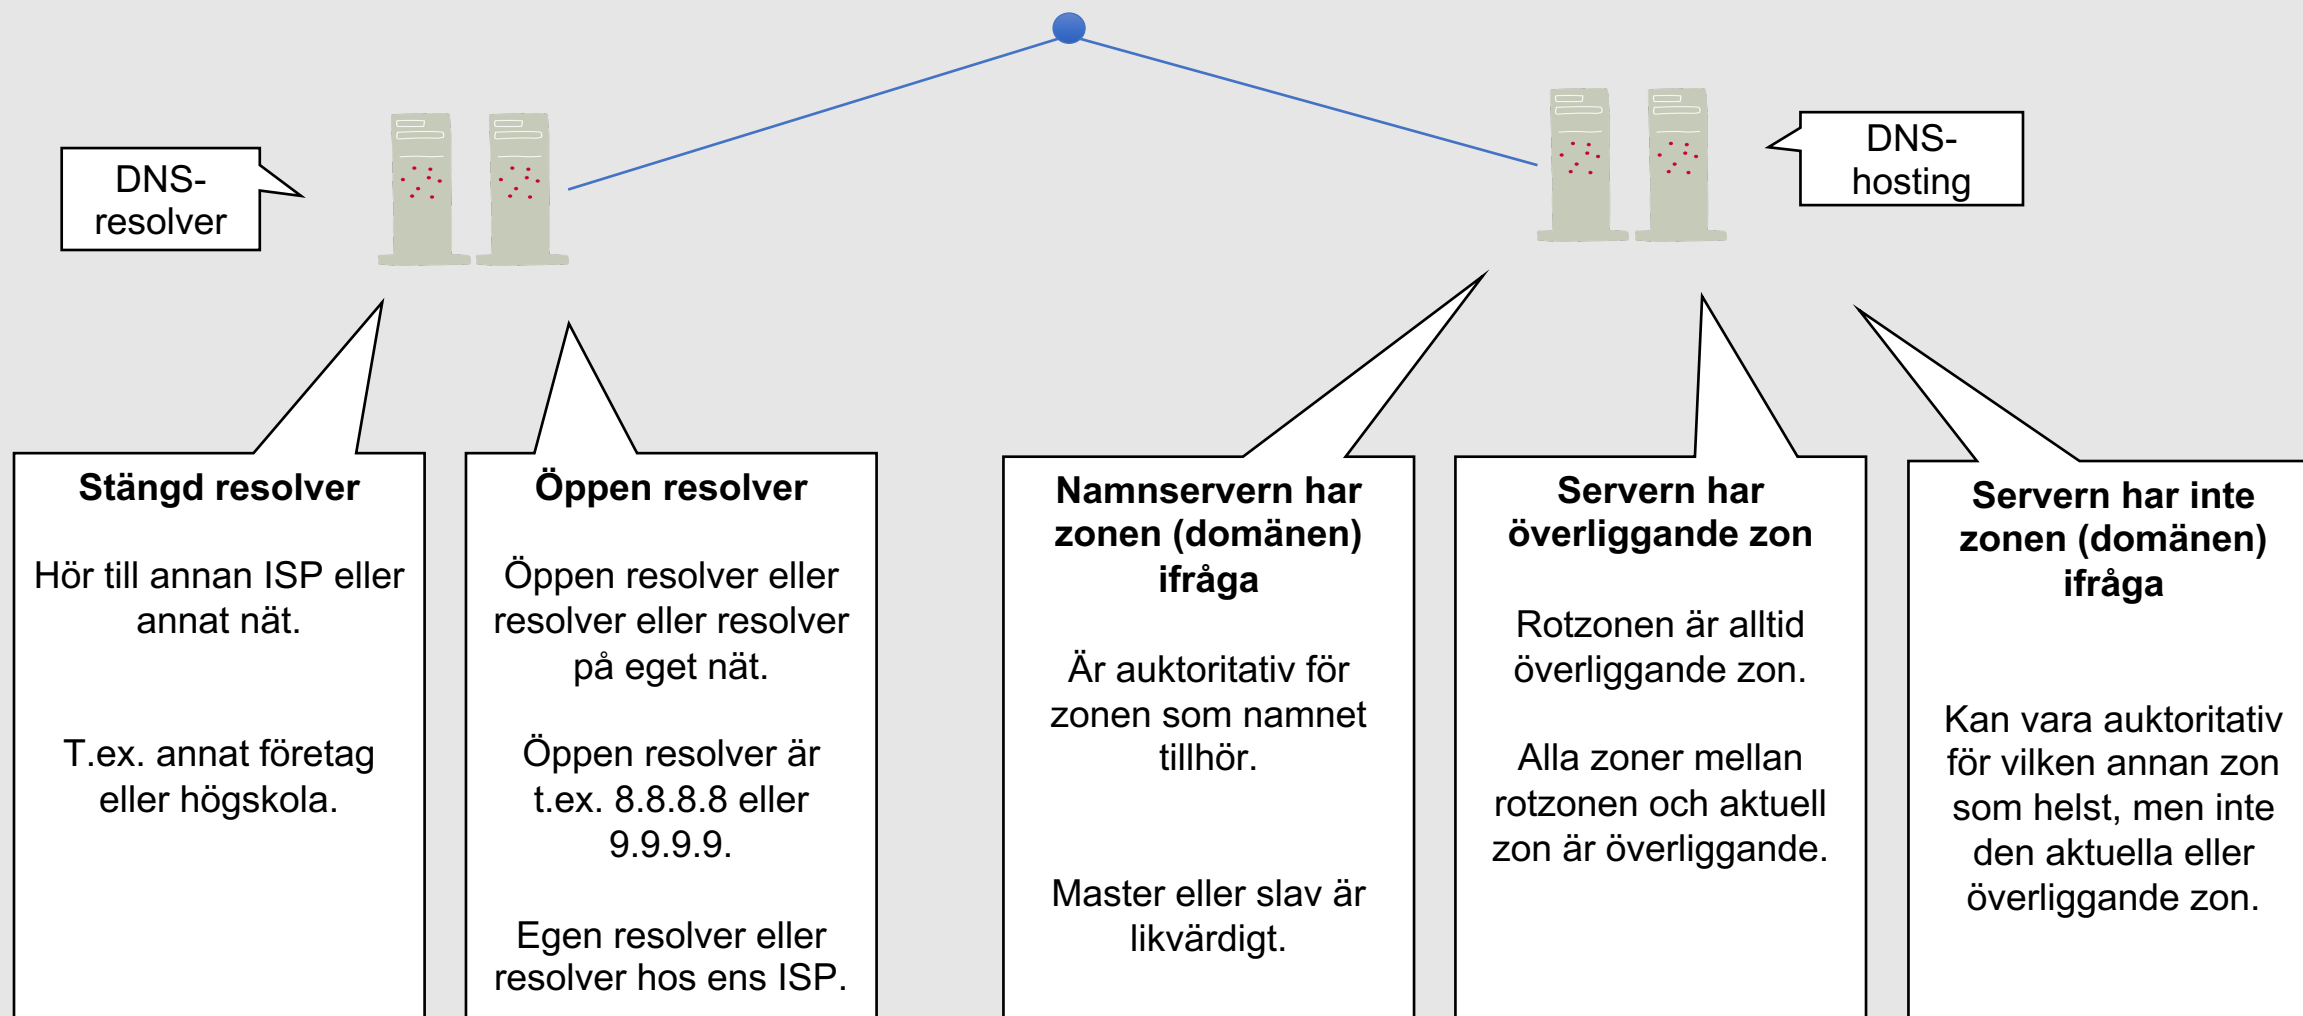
DNS-resolver

DNS-hosting

**Stängd resolver**

Hör till annan ISP eller annat nät.

T.ex. annat företag eller högskola.

**Öppen resolver**

Öppen resolver eller resolver eller resolver på eget nät.

Öppen resolver är t.ex. 8.8.8.8 eller 9.9.9.9.

Egen resolver eller resolver hos ens ISP.

**Namnservern har zonen (domänen) ifråga**

Är auktoritativ för zonen som namnet tillhör.

Master eller slav är likvärdigt.

**Servern har överliggande zon**

Rotzonen är alltid överliggande zon.

Alla zoner mellan rotzonen och aktuell zon är överliggande.

**Servern har inte zonen (domänen) ifråga**

Kan vara auktoritativ för vilken annan zon som helst, men inte den aktuella eller överliggande zon.